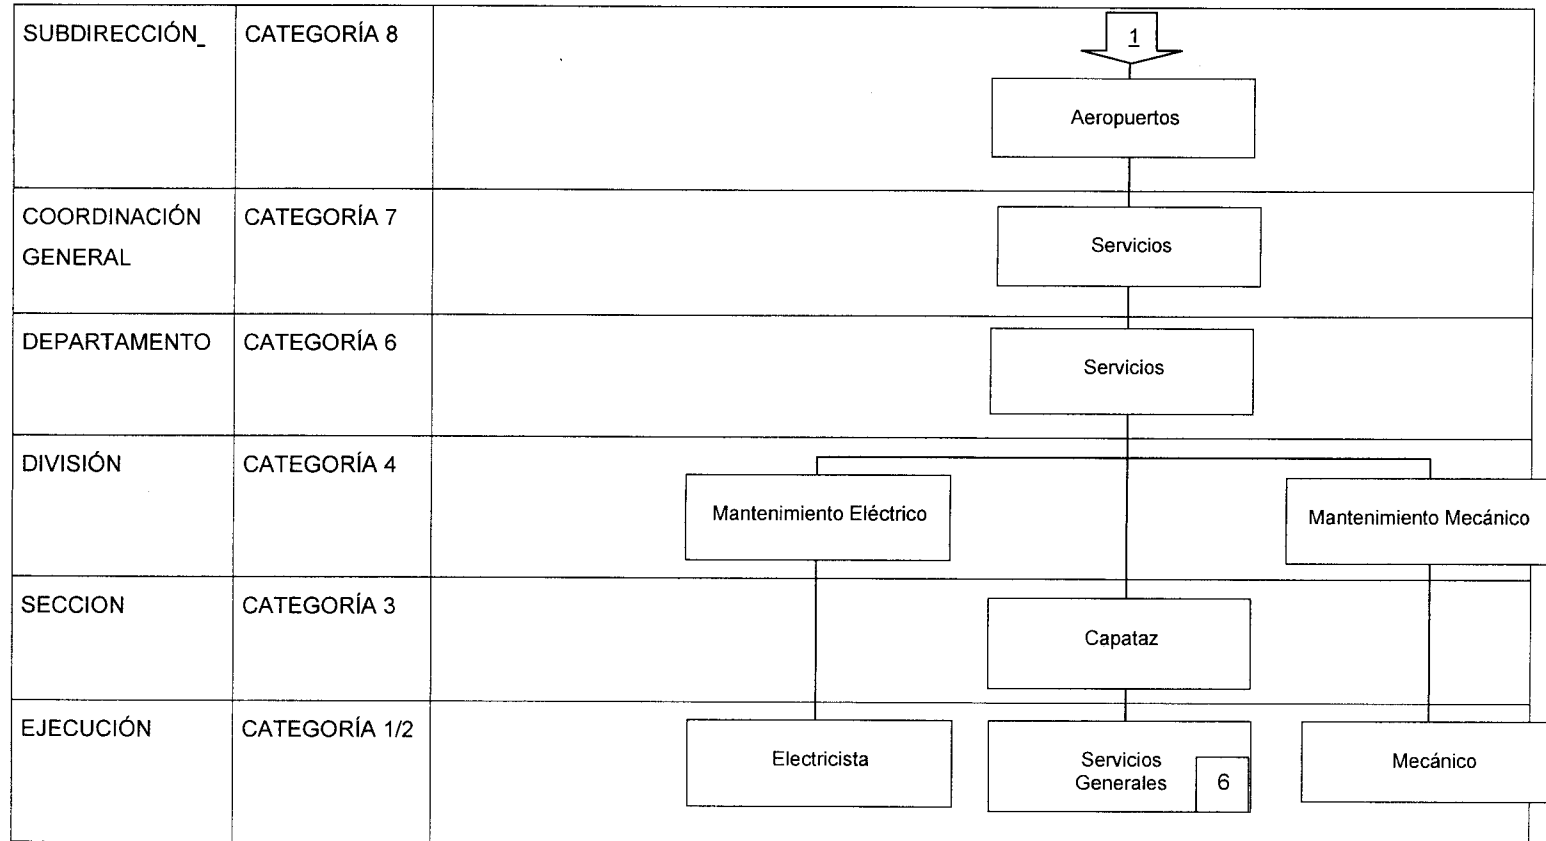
| SUBDIRECCIÓN_ | CATEGORÍA 8 | 1 Aeropuertos |
|---|---|---|
| COORDINACIÓN GENERAL | CATEGORÍA 7 | Servicios |
| DEPARTAMENTO | CATEGORÍA 6 | Servicios |
| DIVISIÓN | CATEGORÍA 4 | Mantenimiento Eléctrico Mantenimiento Mecánico |
| SECCION | CATEGORÍA 3 | Capataz |
| EJECUCIÓN | CATEGORÍA 1/2 | Electricista Servicios Generales 6 Mecánico |